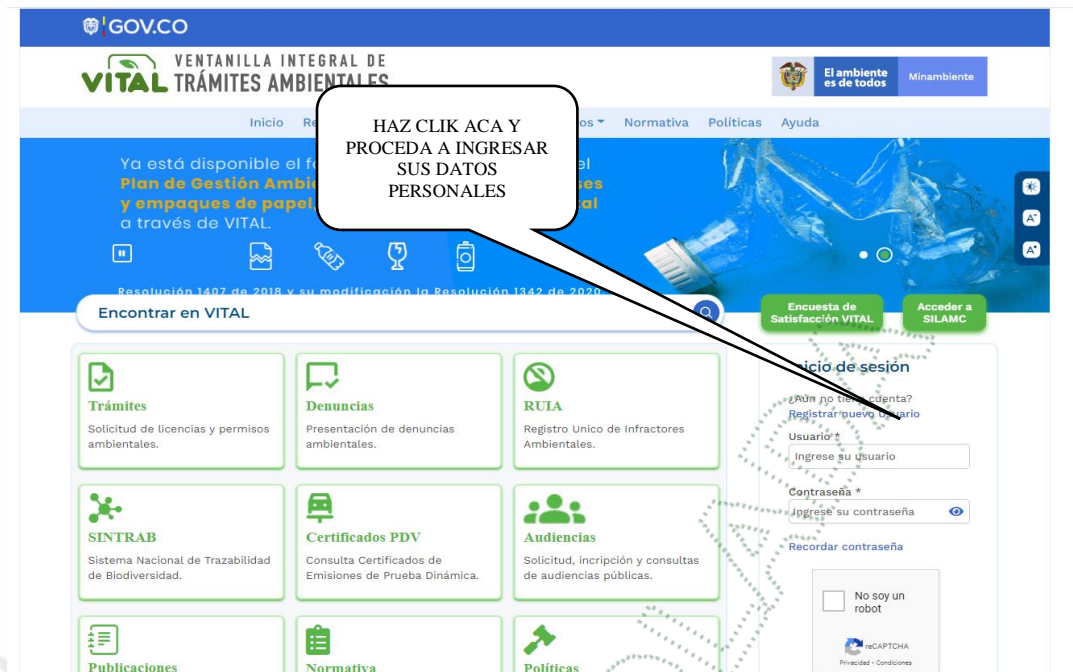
GOV.CO

VITAL VENTANILLA INTEGRAL DE TRÁMITES AMBIENTALES

El ambiente es de todos Minambiente

Inicio Re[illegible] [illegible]os Normativa Políticas Ayuda

HAZ CLIK ACA Y PROCEDA A INGRESAR SUS DATOS PERSONALES

Ya está disponible el f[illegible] el Plan de Gestión Ambi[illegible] ses y empaques de papel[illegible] al a través de VITAL.

Resolución 1407 de 2018 y su modificación la Resolución 1342 de 2020

Encontrar en VITAL

Encuesta de Satisfacción VITAL

Acceder a SILAMC

Trámites
Solicitud de licencias y permisos ambientales.

Denuncias
Presentación de denuncias ambientales.

RUIA
Registro Unico de Infractores Ambientales.

SINTRAB
Sistema Nacional de Trazabilidad de Biodiversidad.

Certificados PDV
Consulta Certificados de Emisiones de Prueba Dinámica.

Audiencias
Solicitud, incripción y consultas de audiencias públicas.

Publicaciones

Normativa

Políticas

Inicio de sesión
¿Aún no tiene cuenta?
Registrar nuevo usuario
Usuario *
Ingrese su usuario
Contraseña *
Ingrese su contraseña
Recordar contraseña

No soy un robot
reCAPTCHA
Privacidad - Condiciones